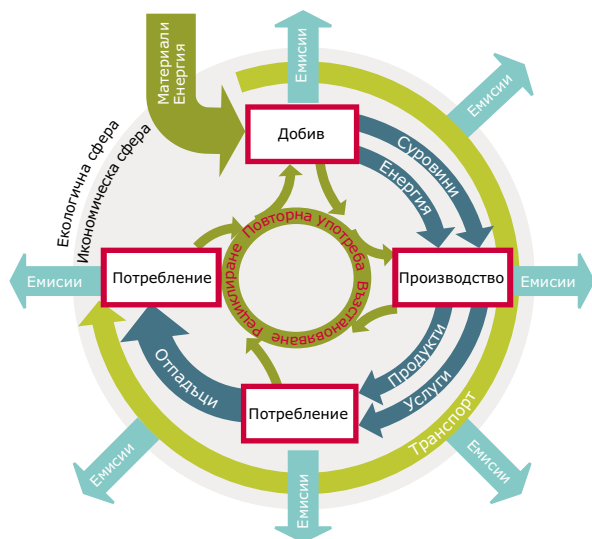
Материали
Енергия

Емисии

Емисии

Екологична сфера
Икономическа сфера

Добив

Суровини
Енергия

Повторна употреба
Възстановяване
Рециклиране

Емисии

Потребление

Производство

Емисии

Отпадъци

Продукти
Услуги

Потребление

Транспорт

Емисии

Емисии

Емисии